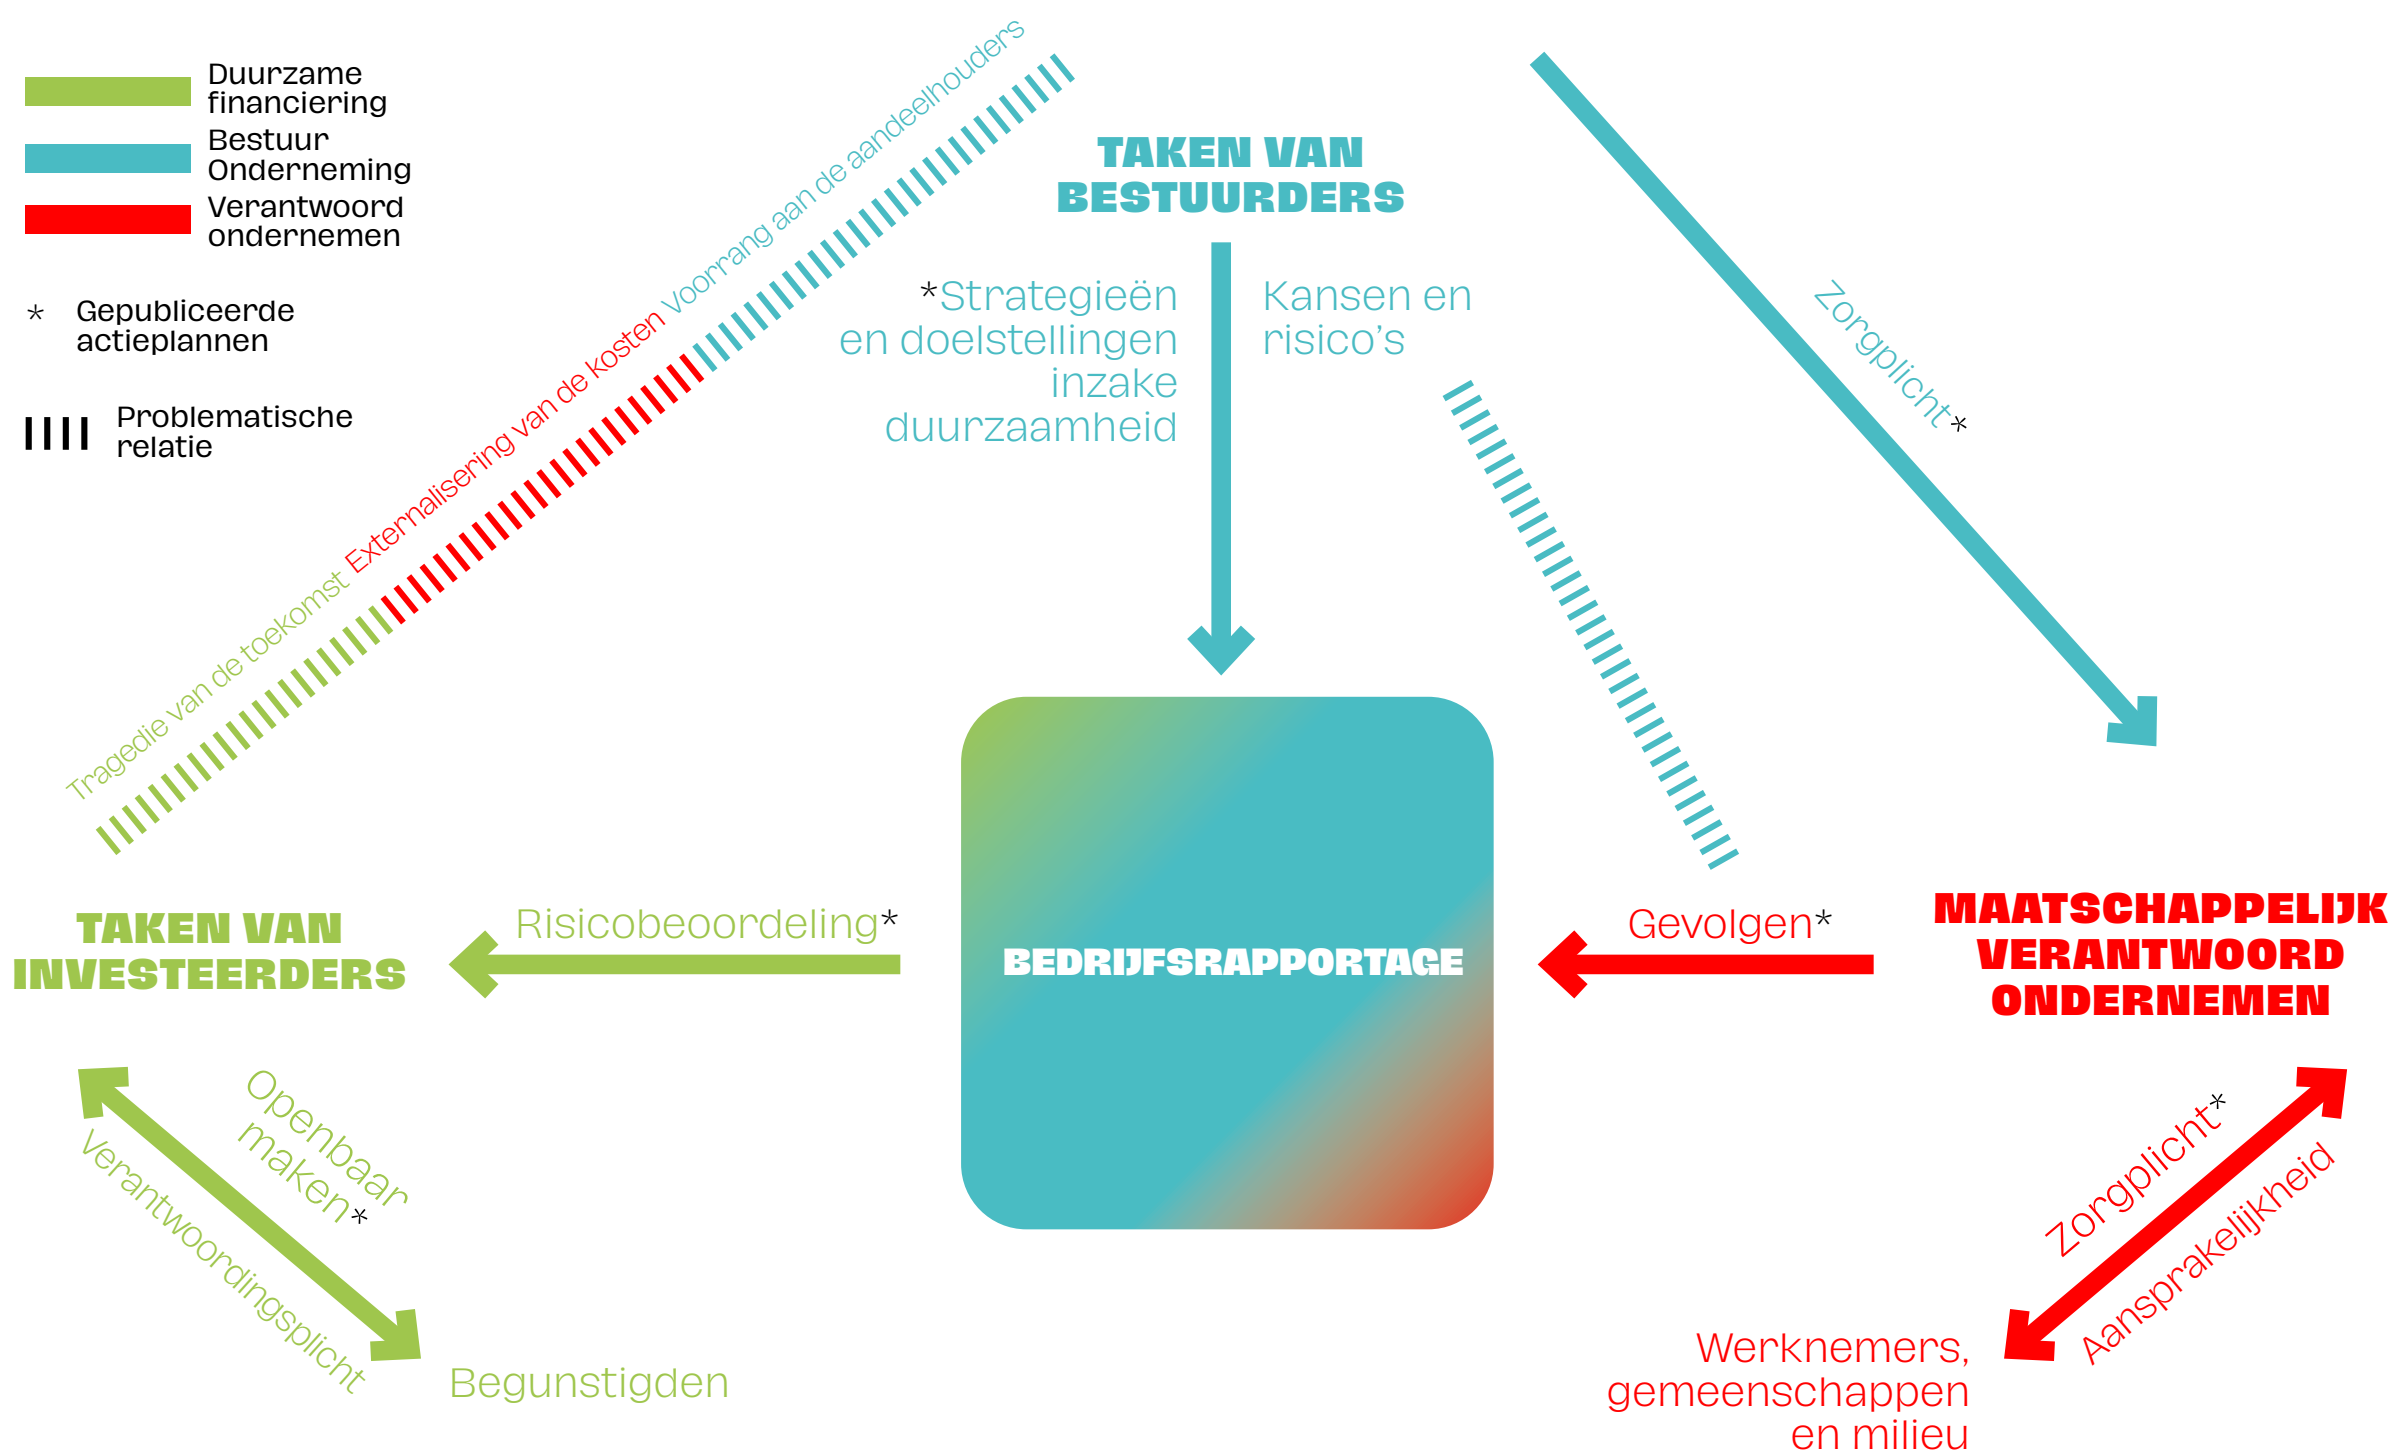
Duurzame financiering
Bestuur Onderneming
Verantwoord ondernemen

* Gepubliceerde actieplannen

Problematische relatie

Tragedie van de toekomst Externalisering van de kosten Voorrang aan de aandeelhouders

TAKEN VAN BESTUURDERS

*Strategieën en doelstellingen inzake duurzaamheid

Kansen en risico's

Zorgplicht*

TAKEN VAN INVESTEERDERS

Risicobeoordeling*

BEDRIJFSRAPPORTAGE

Gevolgen*

MAATSCHAPPELIJK VERANTWOORD ONDERNEMEN

Openbaar maken*

Verantwoordingsplicht

Begunstigden

Zorgplicht*

Aansprakelijkheid

Werknemers, gemeenschappen en milieu